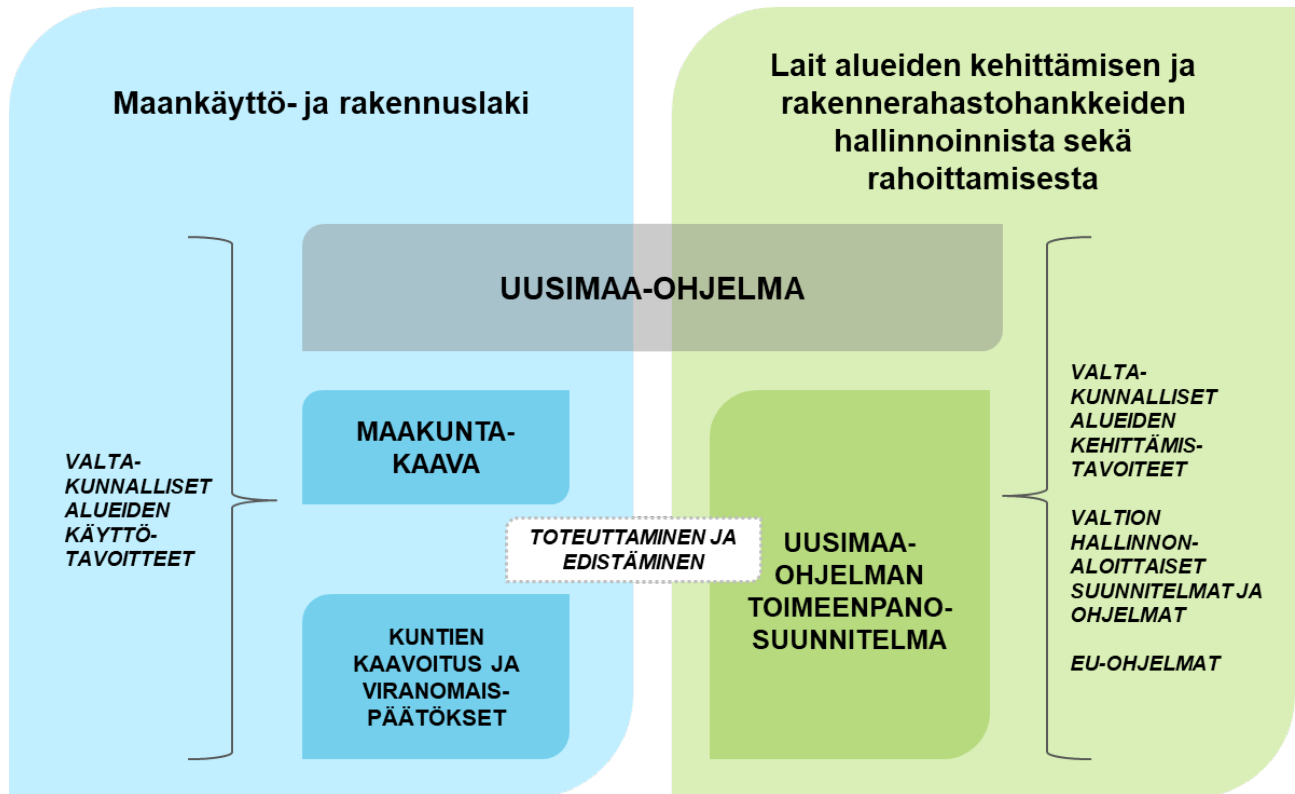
Maankäyttö- ja rakennuslaki

Lait alueiden kehittämisen ja rakennerahastohankkeiden hallinnoinnista sekä rahoittamisesta

UUSIMAA-OHJELMA

VALTAKUNNALLISET ALUEIDEN KÄYTTÖTAVOITTEET

MAAKUNTAKAAVA

TOTEUTTAMINEN JA EDISTÄMINEN

KUNTIEN KAAVOITUS JA VIRANOMAISPÄÄTÖKSET

UUSIMAA-OHJELMAN TOIMEENPANOSUUNNITELMA

VALTAKUNNALLISET ALUEIDEN KEHITTÄMISTAVOITTEET

VALTION HALLINNONALOITTAISET SUUNNITELMAT JA OHJELMAT

EU-OHJELMAT